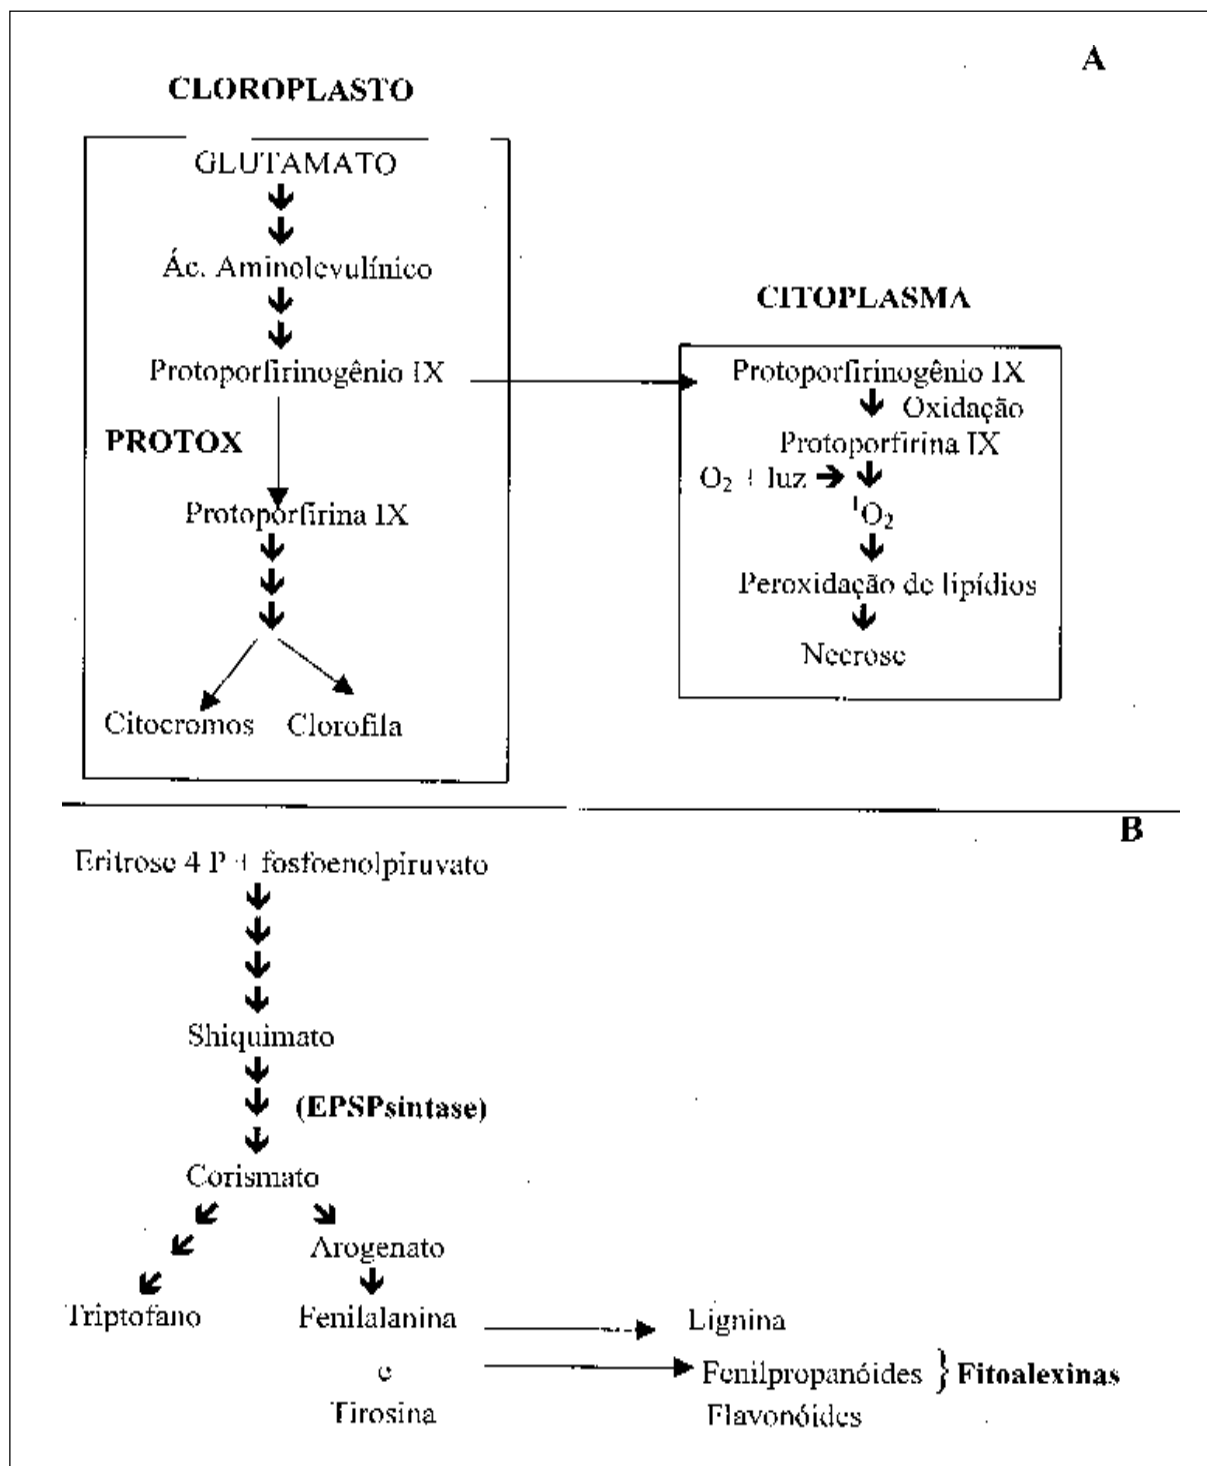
A

CLOROPLASTO

GLUTAMATO

Ác. Aminolevulínico

Protoporfirinogênio IX

PROTOX

Protoporfirina IX

Citocromos Clorofila

CITOPLASMA

Protoporfirinogênio IX

Oxidação

Protoporfirina IX

$O_2$ + luz

$^1O_2$

Peroxidação de lipídios

Necrose

B

Eritrose 4 P + fosfoenolpiruvato

Shiquimato

(EPSPsintase)

Corismato

Arogenato

Triptofano Fenilalanina

e

Tirosina

Lignina

Fenilpropanóides } Fitoalexinas

Flavonóides